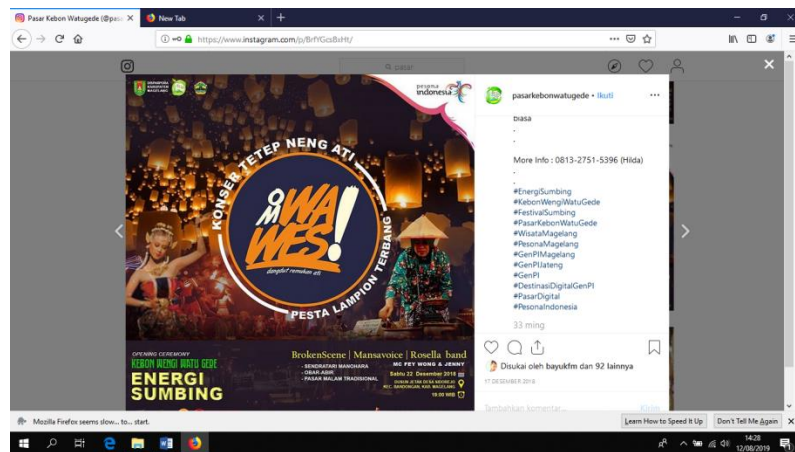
Pasar Kebon Watugede (@pasa ×
New Tab ×
+
https://www.instagram.com/p/BrfYGcsBxHt/
Q pasar
×
pesona indonesia
KONSER TETEP NENG ATI
OM WAWES!
dangdut remukan ati
PESTA LAMPION TERBANG
OPENING CEREMONY
KEBON WENGI WATU GEDE
ENERGI SUMBING
BrokenScene | Mansavoice | Rosella band
MC FEY WONG & JENNY
- SENDRATARI MANOHARA
- OBAR-ABIR
- PASAR MALAM TRADISIONAL
Sabtu 22 Desember 2018
DUSUN JETAK DESA MEDONO KEC. SAWANGAN, KAB. MAGELANG
19.00 WIB
pasarkebonwatugede • Ikuti
biasa
.
.
More Info : 0813-2751-5396 (Hilda)
.
.
#EnergiSumbing
#KebonWengiWatuGede
#FestivalSumbing
#PasarKebonWatuGede
#WisataMagelang
#PesonaMagelang
#GenPIMagelang
#GenPIJateng
#GenPI
#DestinasiDigitalGenPI
#PasarDigital
#PesonaIndonesia
33 ming
Disukai oleh bayukfm dan 92 lainnya
17 DESEMBER 2018
Tambahkan komentar...
Kirim
Mozilla Firefox seems slow... to... start.
Learn How to Speed It Up
Don't Tell Me Again
14:28
12/08/2019